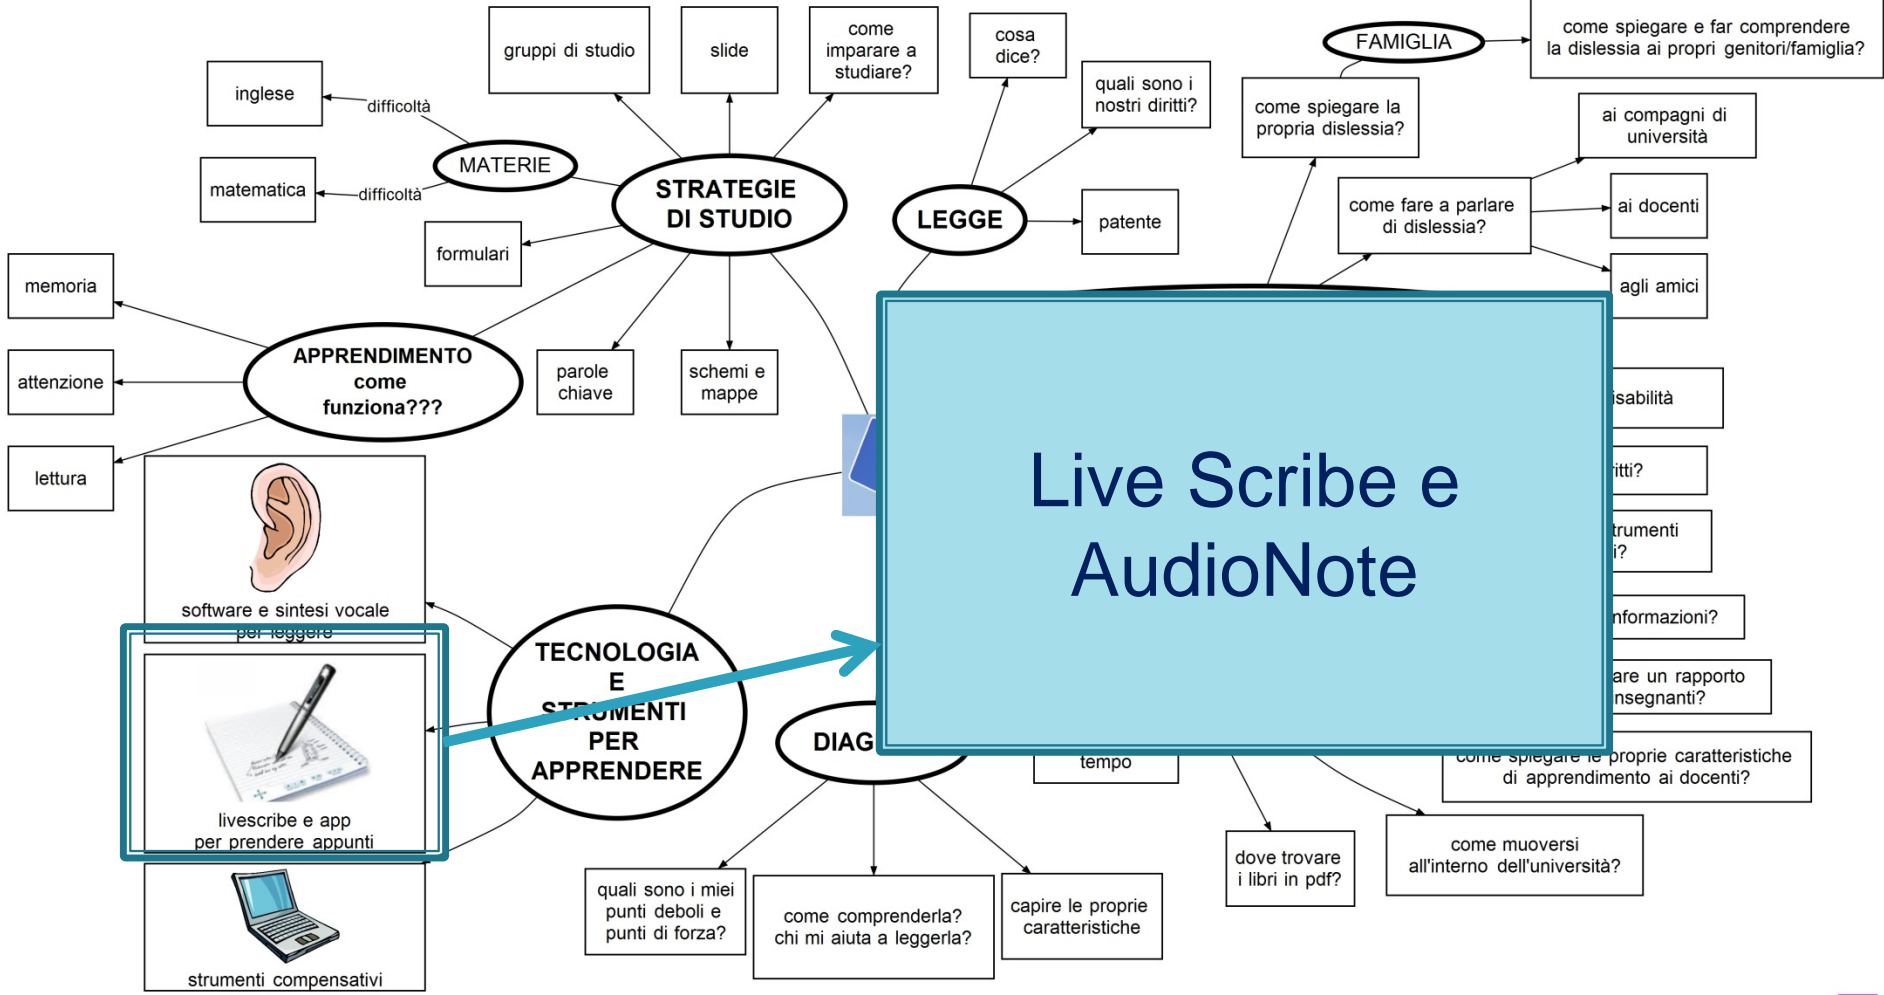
gruppi di studio

slide

come imparare a studiare?

cosa dice?

quali sono i nostri diritti?

FAMIGLIA

come spiegare e far comprendere la dislessia ai propri genitori/famiglia?

come spiegare la propria dislessia?

ai compagni di università

inglese

difficoltà

MATERIE

matematica

difficoltà

STRATEGIE DI STUDIO

LEGGE

patente

come fare a parlare di dislessia?

ai docenti

agli amici

formulari

memoria

attenzione

lettura

APPRENDIMENTO come funziona???

parole chiave

schemi e mappe

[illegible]isabilità

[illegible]itti?

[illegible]trumenti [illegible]i?

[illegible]nformazioni?

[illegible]are un rapporto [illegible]nsegnanti?

software e sintesi vocale per leggere

Live Scribe e AudioNote

TECNOLOGIA E STRUMENTI PER APPRENDERE

DIAG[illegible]

tempo

come spiegare le proprie caratteristiche di apprendimento ai docenti?

livescribe e app per prendere appunti

strumenti compensativi

quali sono i miei punti deboli e punti di forza?

come comprenderla? chi mi aiuta a leggerla?

capire le proprie caratteristiche

dove trovare i libri in pdf?

come muoversi all'interno dell'università?